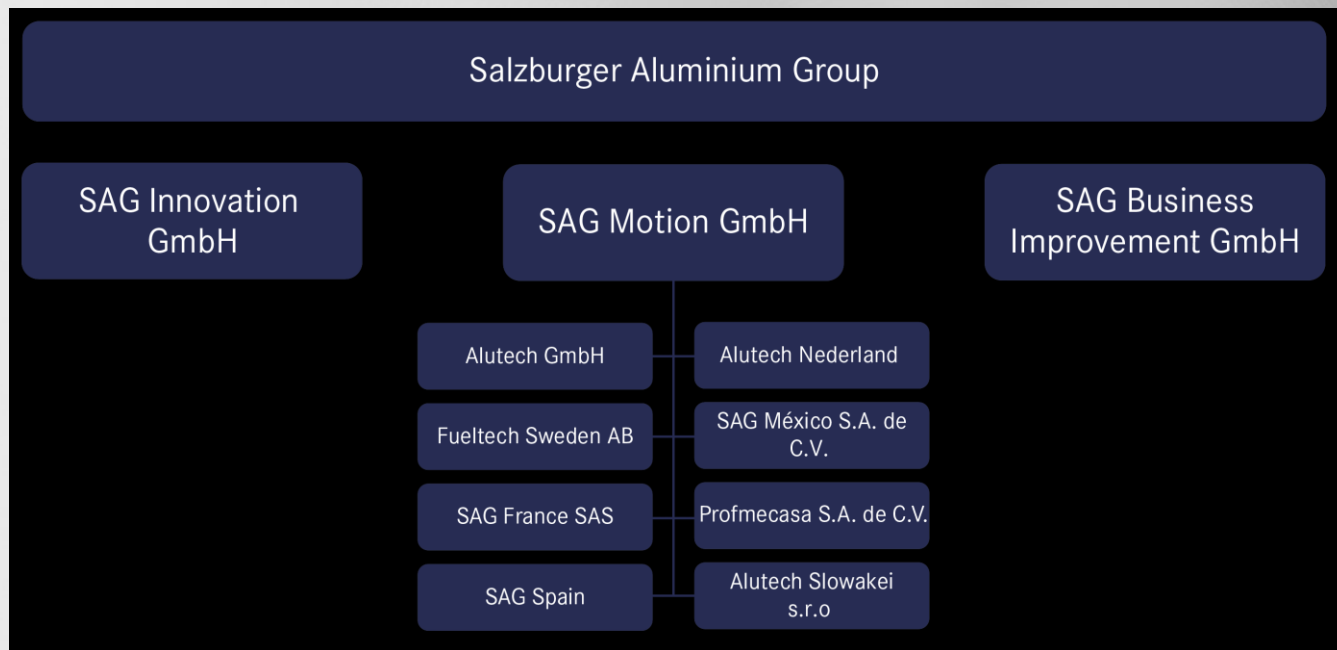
Salzburger Aluminium Group

SAG Innovation GmbH

SAG Motion GmbH

SAG Business Improvement GmbH

Alutech GmbH

Alutech Nederland

Fueltech Sweden AB

SAG México S.A. de C.V.

SAG France SAS

Profmecasa S.A. de C.V.

SAG Spain

Alutech Slowakei s.r.o